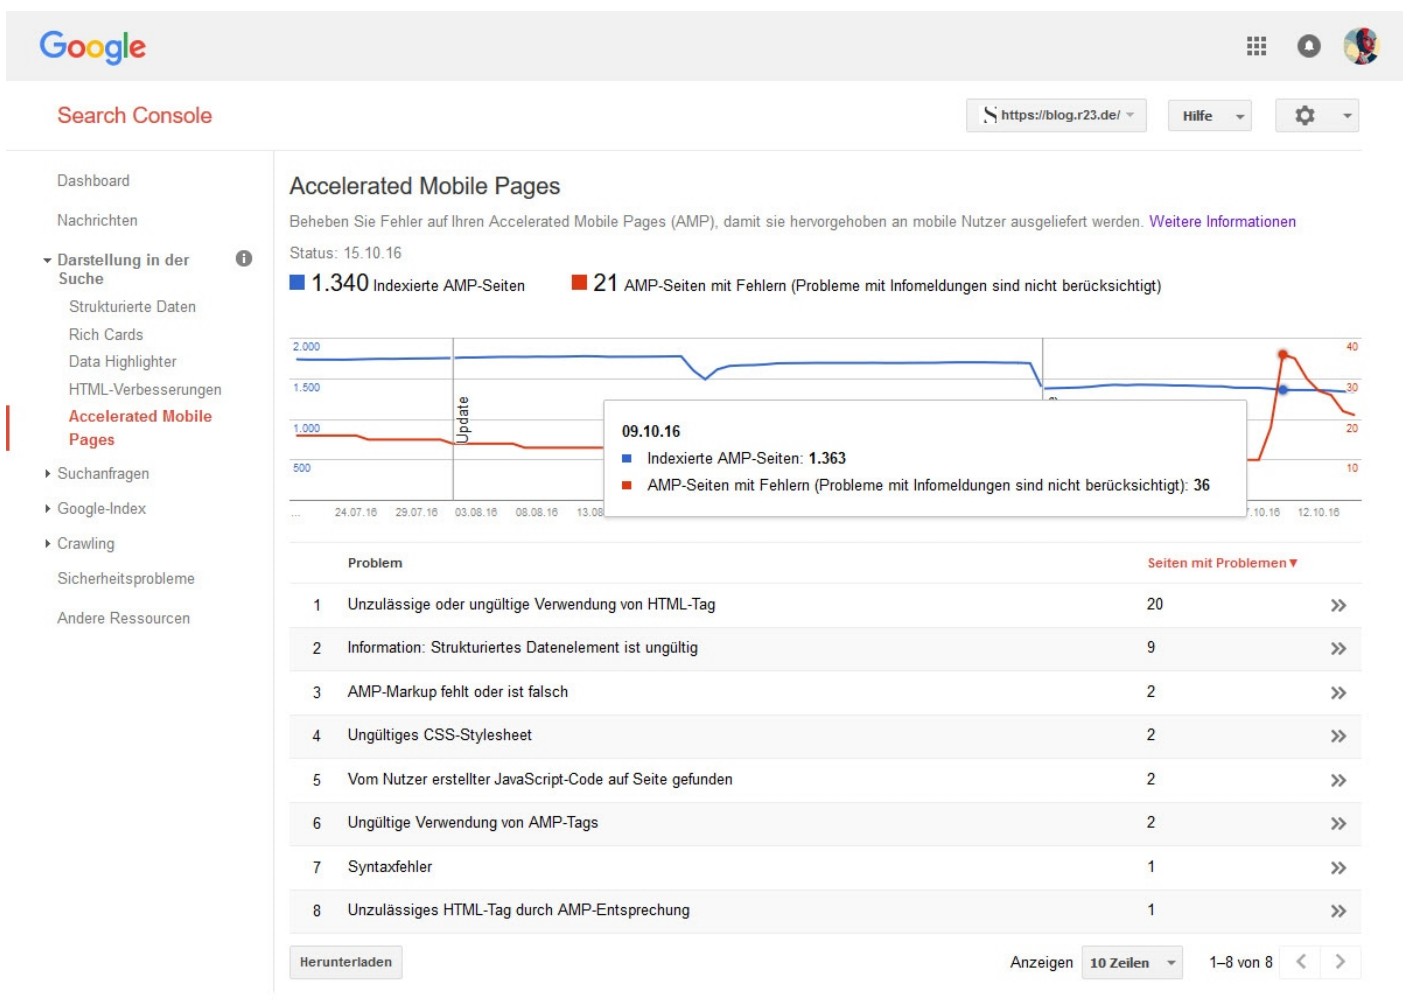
Google

Search Console

https://blog.r23.de/

Hilfe

Dashboard

Nachrichten

Darstellung in der Suche

Strukturierte Daten

Rich Cards

Data Highlighter

HTML-Verbesserungen

Accelerated Mobile Pages

Suchanfragen

Google-Index

Crawling

Sicherheitsprobleme

Andere Ressourcen

Accelerated Mobile Pages

Beheben Sie Fehler auf Ihren Accelerated Mobile Pages (AMP), damit sie hervorgehoben an mobile Nutzer ausgeliefert werden. Weitere Informationen

Status: 15.10.16

1.340 Indexierte AMP-Seiten

21 AMP-Seiten mit Fehlern (Probleme mit Infomeldungen sind nicht berücksichtigt)

2.000
1.500
1.000
500
...
24.07.16
29.07.16
03.08.16
08.08.16
13.08
Update
.10.16
12.10.16
40
30
20
10

09.10.16
Indexierte AMP-Seiten: 1.363
AMP-Seiten mit Fehlern (Probleme mit Infomeldungen sind nicht berücksichtigt): 36

| | Problem | Seiten mit Problemen ▾ | |
|---|---|---|---|
| 1 | Unzulässige oder ungültige Verwendung von HTML-Tag | 20 | » |
| 2 | Information: Strukturiertes Datenelement ist ungültig | 9 | » |
| 3 | AMP-Markup fehlt oder ist falsch | 2 | » |
| 4 | Ungültiges CSS-Stylesheet | 2 | » |
| 5 | Vom Nutzer erstellter JavaScript-Code auf Seite gefunden | 2 | » |
| 6 | Ungültige Verwendung von AMP-Tags | 2 | » |
| 7 | Syntaxfehler | 1 | » |
| 8 | Unzulässiges HTML-Tag durch AMP-Entsprechung | 1 | » |

Herunterladen

Anzeigen 10 Zeilen

1–8 von 8